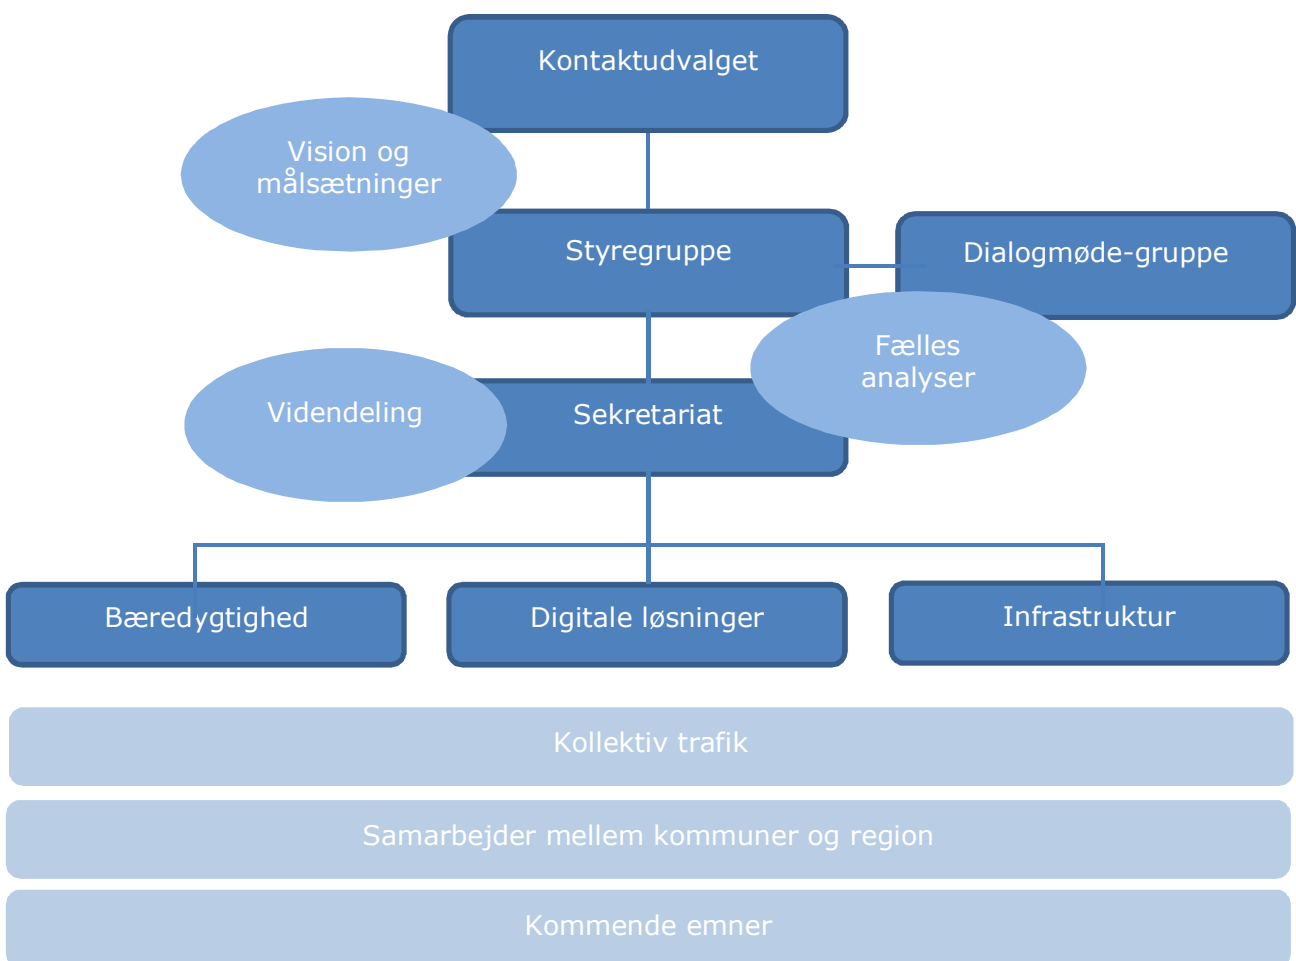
Kontaktudvalget

Vision og målsætninger

Styregruppe

Dialogmøde-gruppe

Fælles analyser

Videndeling

Sekretariat

Bæredygtighed

Digitale løsninger

Infrastruktur

Kollektiv trafik

Samarbejder mellem kommuner og region

Kommende emner